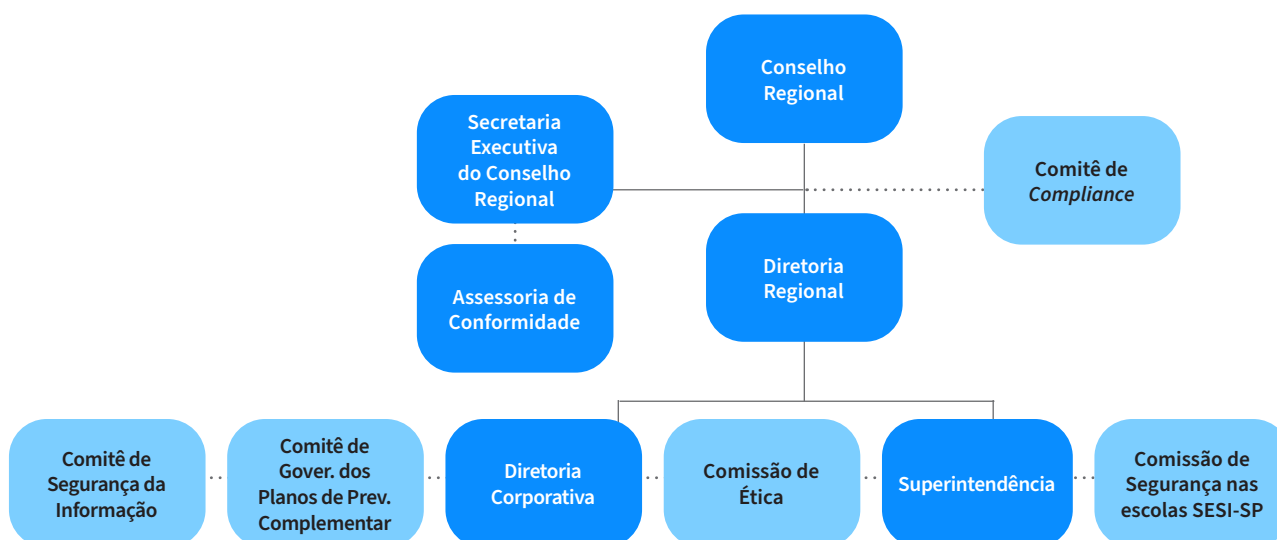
Conselho Regional

Secretaria Executiva do Conselho Regional

Comitê de *Compliance*

Diretoria Regional

Assessoria de Conformidade

Comitê de Segurança da Informação

Comitê de Gover. dos Planos de Prev. Complementar

Diretoria Corporativa

Comissão de Ética

Superintendência

Comissão de Segurança nas escolas SESI-SP